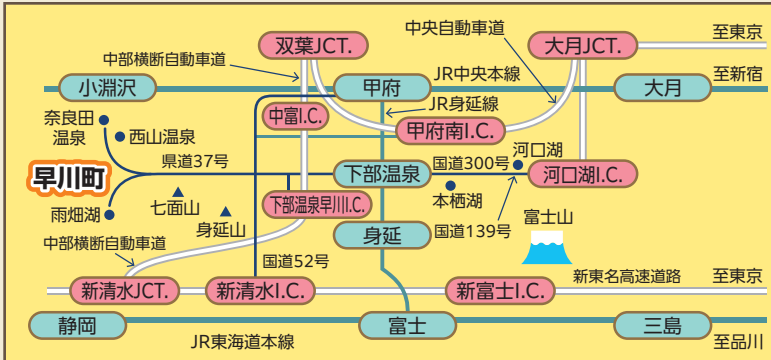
中央自動車道

至東京

双葉JCT.

大月JCT.

中部横断自動車道

小淵沢

甲府

JR中央本線

大月

至新宿

JR身延線

奈良田温泉

西山温泉

中富I.C.

甲府南I.C.

河口湖

県道37号

下部温泉

国道300号

河口湖I.C.

早川町

雨畑湖

七面山

身延山

下部温泉早川I.C.

本栖湖

富士山

中部横断自動車道

身延

国道139号

国道52号

新東名高速道路

至東京

新清水JCT.

新清水I.C.

新富士I.C.

静岡

富士

三島

JR東海道本線

至品川